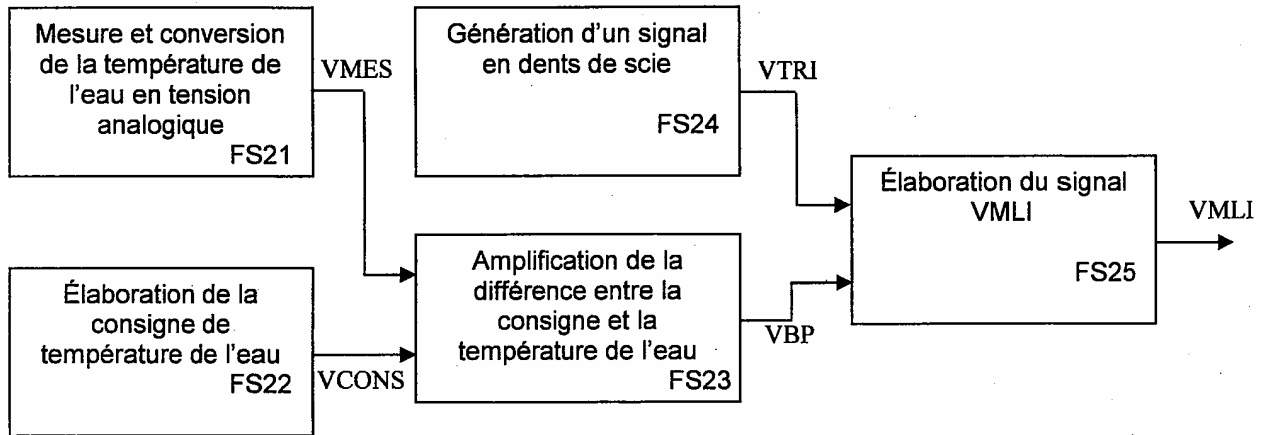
Mesure et conversion de la température de l'eau en tension analogique
FS21

VMES

Génération d'un signal en dents de scie
FS24

VTRI

Élaboration du signal VMLI
FS25

VMLI

Élaboration de la consigne de température de l'eau
FS22

VCONS

Amplification de la différence entre la consigne et la température de l'eau
FS23

VBP